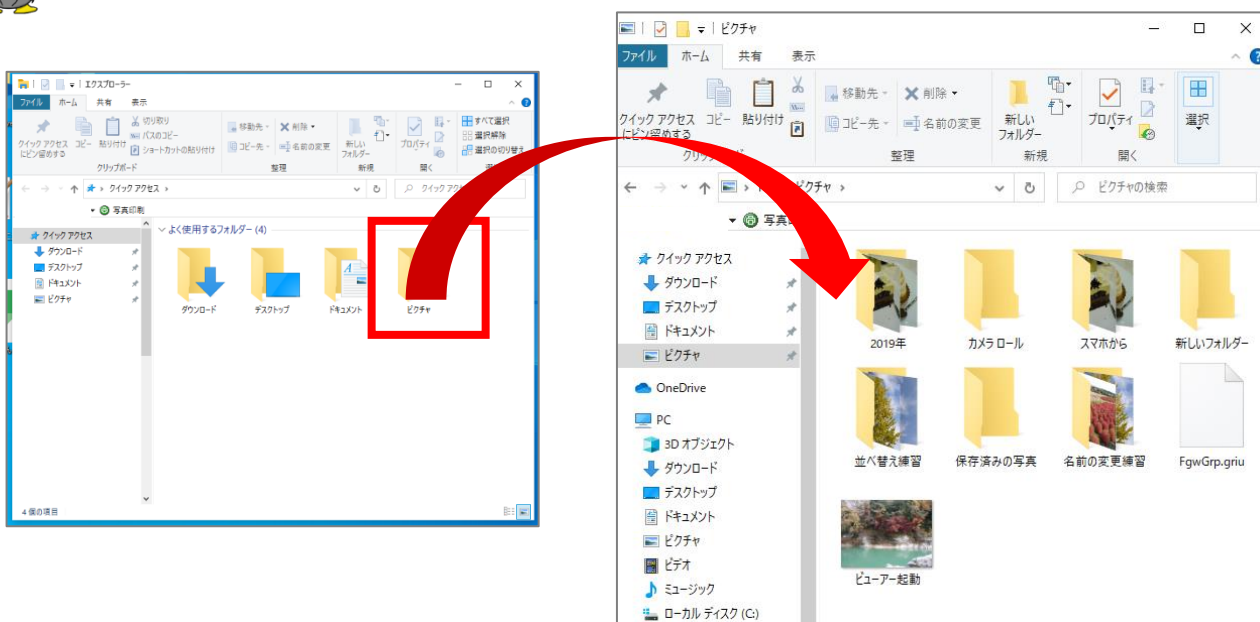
エクスプローラー
ファイル ホーム 共有 表示
クイック アクセスにピン留めする コピー 貼り付け 切り取り パスのコピー ショートカットの貼り付け
クリップボード
移動先 削除 コピー先 名前の変更
整理
新しいフォルダー
新規
プロパティ
開く
すべて選択 選択解除 選択の切り替え
クイック アクセス
クイック アクセスの検索
写真印刷
クイック アクセス
ダウンロード
デスクトップ
ドキュメント
ピクチャ
よく使用するフォルダー (4)
ダウンロード
デスクトップ
ドキュメント
ピクチャ
4 個の項目

ピクチャ
ファイル ホーム 共有 表示
クイック アクセスにピン留めする コピー 貼り付け
クリップボード
移動先 削除 コピー先 名前の変更
整理
新しいフォルダー
新規
プロパティ
開く
選択
ピクチャ
ピクチャの検索
写真
クイック アクセス
ダウンロード
デスクトップ
ドキュメント
ピクチャ
OneDrive
PC
3D オブジェクト
ダウンロード
デスクトップ
ドキュメント
ピクチャ
ビデオ
ミュージック
ローカル ディスク (C:)
2019年
カメラ ロール
スマホから
新しいフォルダー
並べ替え練習
保存済みの写真
名前の変更練習
FgwGrp.griu
ビューアー起動